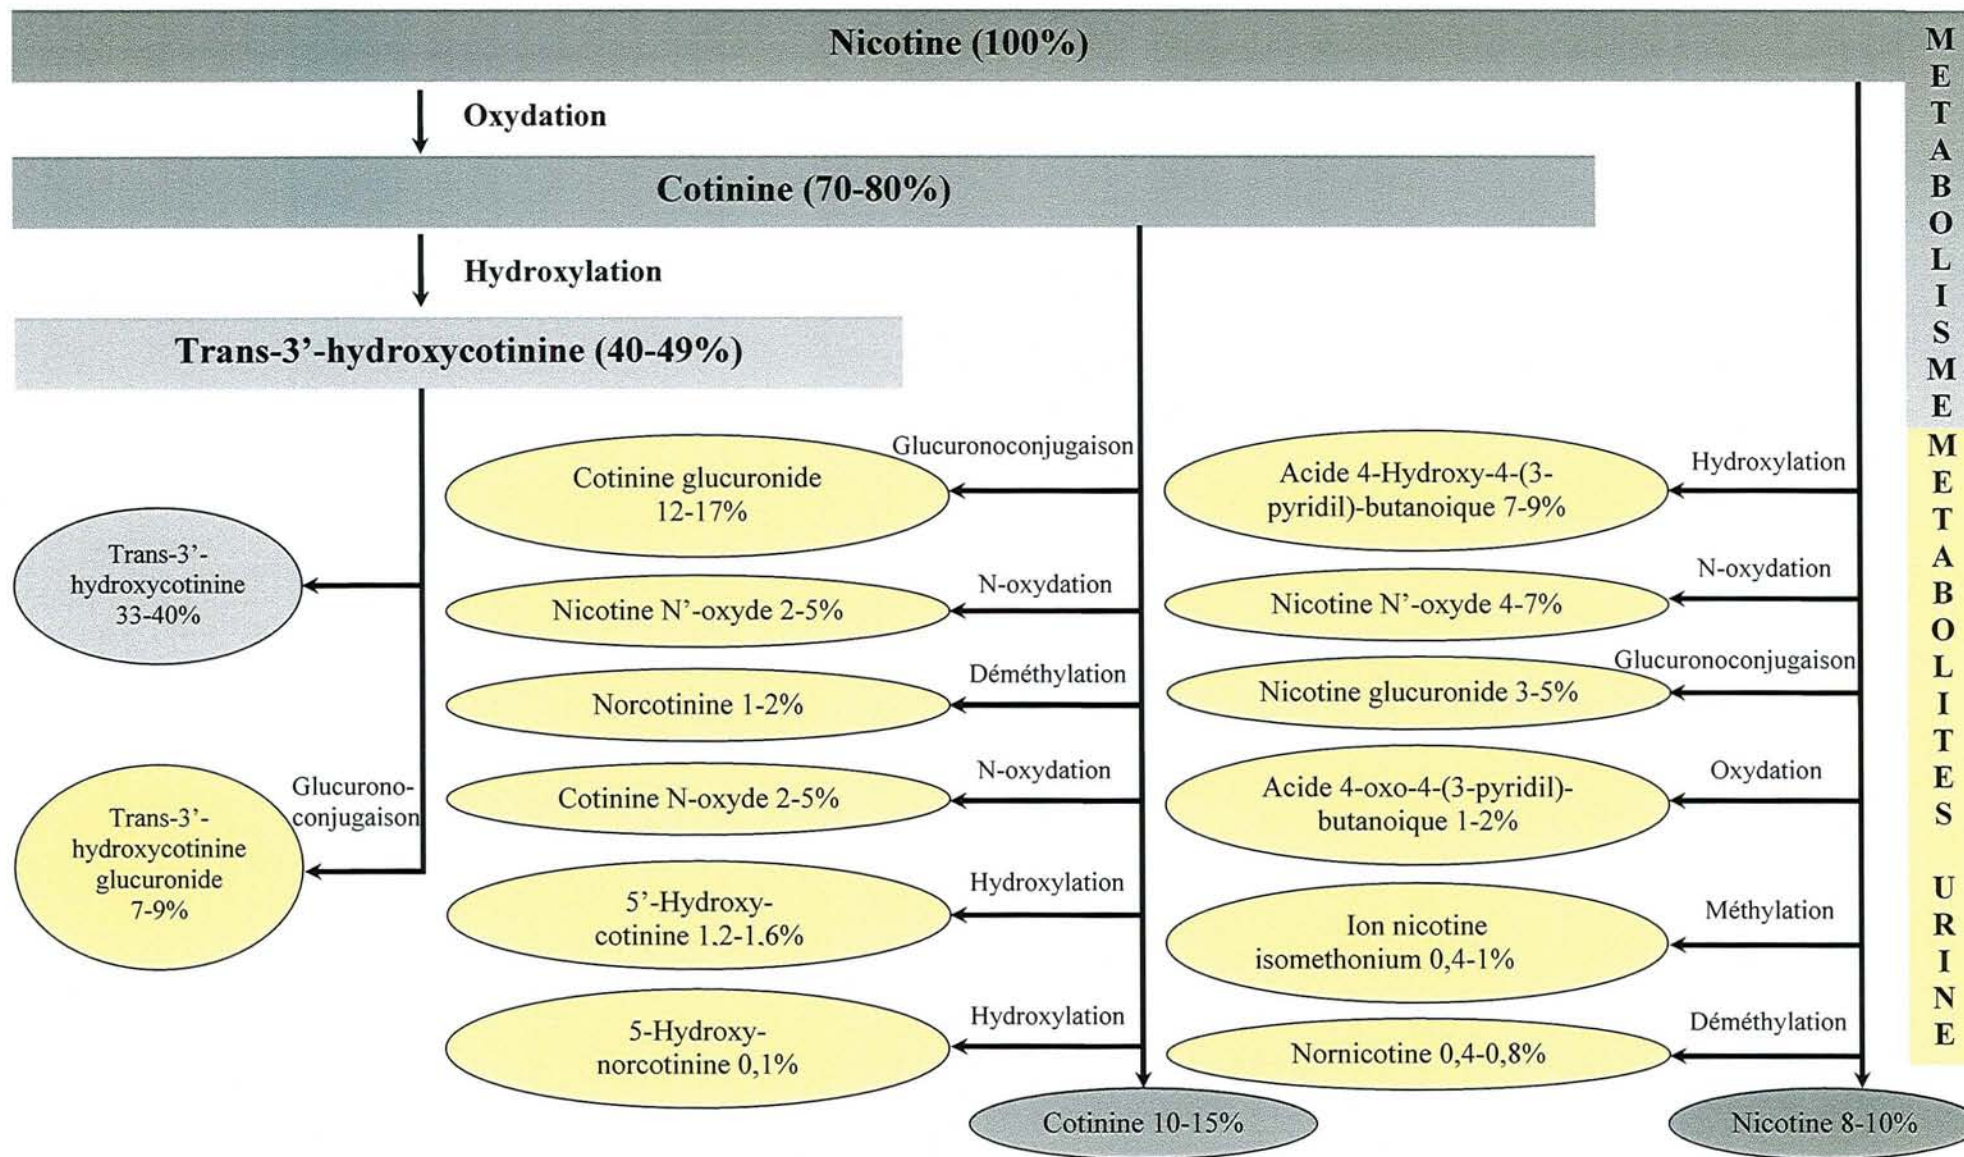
Nicotine (100%)

Oxydation

Cotinine (70-80%)

Hydroxylation

Trans-3'-hydroxycotinine (40-49%)

METABOLISME

METABOLITES URINE

Glucuronoconjugaison
Cotinine glucuronide 12-17%

Hydroxylation
Acide 4-Hydroxy-4-(3-pyridil)-butanoique 7-9%

Trans-3'-hydroxycotinine 33-40%

N-oxydation
Nicotine N'-oxyde 2-5%

N-oxydation
Nicotine N'-oxyde 4-7%

Déméthylation
Norcotinine 1-2%

Glucuronoconjugaison
Nicotine glucuronide 3-5%

Glucurono-conjugaison
Trans-3'-hydroxycotinine glucuronide 7-9%

N-oxydation
Cotinine N-oxyde 2-5%

Oxydation
Acide 4-oxo-4-(3-pyridil)-butanoique 1-2%

Hydroxylation
5'-Hydroxy-cotinine 1.2-1.6%

Méthylation
Ion nicotine isomethonium 0,4-1%

Hydroxylation
5-Hydroxy-norcotinine 0,1%

Déméthylation
Nornicotine 0,4-0,8%

Cotinine 10-15%

Nicotine 8-10%